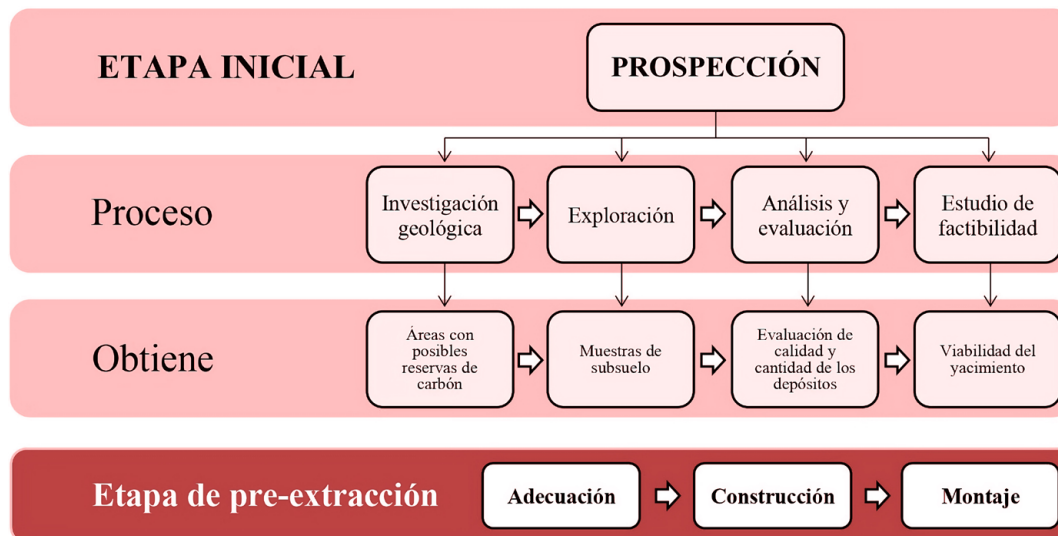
ETAPA INICIAL

PROSPECCIÓN

Proceso

Investigación geológica

Exploración

Análisis y evaluación

Estudio de factibilidad

Obtiene

Áreas con posibles reservas de carbón

Muestras de subsuelo

Evaluación de calidad y cantidad de los depósitos

Viabilidad del yacimiento

Etapa de pre-extracción

Adecuación

Construcción

Montaje